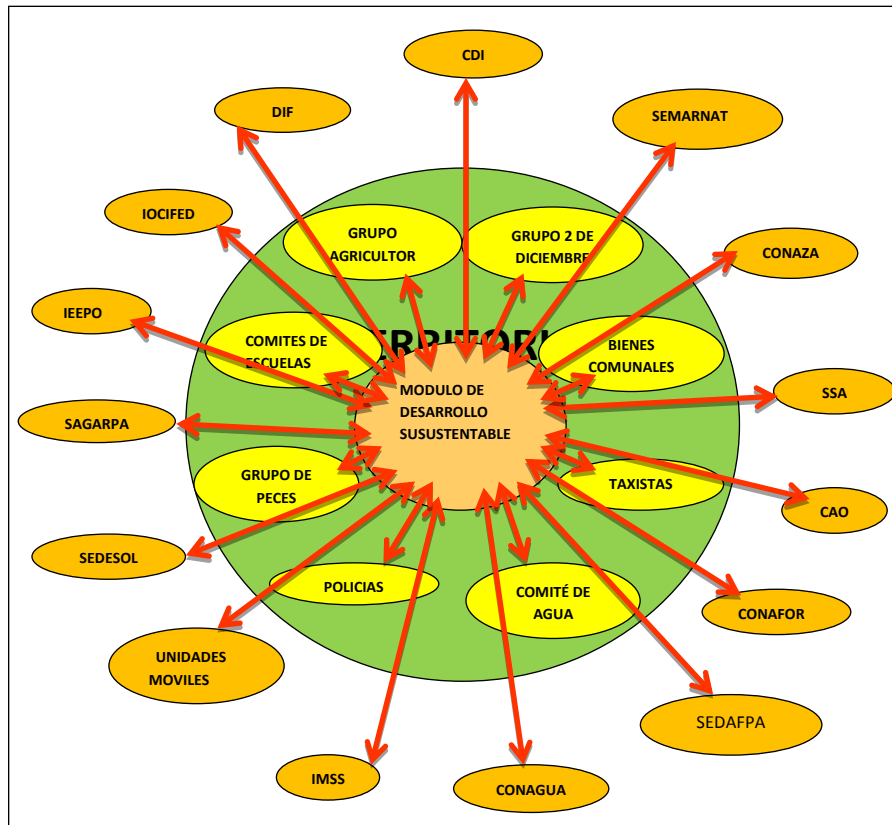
CDI

DIF

SEMARNAT

IOCIFED

GRUPO AGRICULTOR

GRUPO 2 DE DICIEMBRE

CONAZA

IEEPO

ERRITORI

COMITES DE ESCUELAS

BIENES COMUNALES

SSA

MODULO DE DESARROLLO SUSUSTENTABLE

SAGARPA

GRUPO DE PECES

TAXISTAS

CAO

SEDESOL

POLICIAS

COMITÉ DE AGUA

CONAFOR

UNIDADES MOVILES

SEDAFPA

IMSS

CONAGUA